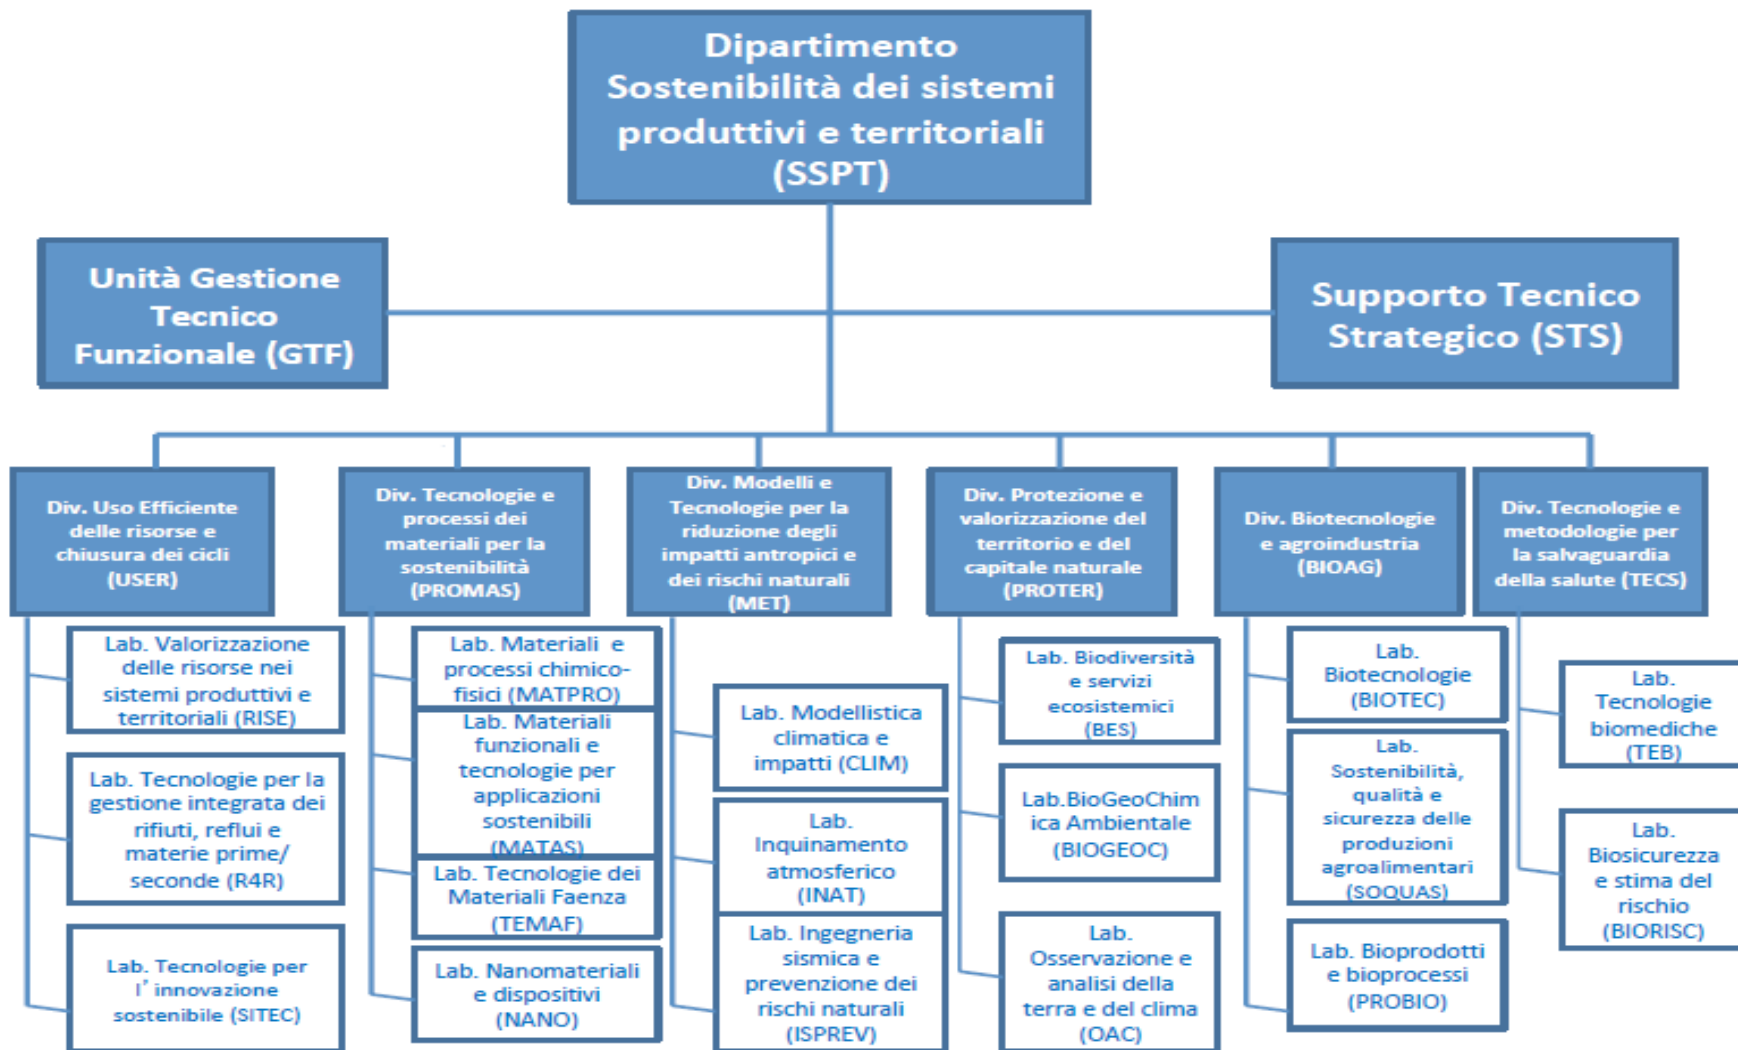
Dipartimento Sostenibilità dei sistemi produttivi e territoriali (SSPT)

Unità Gestione Tecnico Funzionale (GTF)

Supporto Tecnico Strategico (STS)

Div. Uso Efficiente delle risorse e chiusura dei cicli (USER)

Lab. Valorizzazione delle risorse nei sistemi produttivi e territoriali (RISE)

Lab. Tecnologie per la gestione integrata dei rifiuti, reflui e materie prime/ seconde (R4R)

Lab. Tecnologie per l' innovazione sostenibile (SITEC)

Div. Tecnologie e processi dei materiali per la sostenibilità (PROMAS)

Lab. Materiali e processi chimico-fisici (MATPRO)

Lab. Materiali funzionali e tecnologie per applicazioni sostenibili (MATAS)

Lab. Tecnologie dei Materiali Faenza (TEMAF)

Lab. Nanomateriali e dispositivi (NANO)

Div. Modelli e Tecnologie per la riduzione degli impatti antropici e dei rischi naturali (MET)

Lab. Modellistica climatica e impatti (CLIM)

Lab. Inquinamento atmosferico (INAT)

Lab. Ingegneria sismica e prevenzione dei rischi naturali (ISPREV)

Div. Protezione e valorizzazione del territorio e del capitale naturale (PROTER)

Lab. Biodiversità e servizi ecosistemici (BES)

Lab.BioGeoChimica Ambientale (BIOGEOC)

Lab. Osservazione e analisi della terra e del clima (OAC)

Div. Biotecnologie e agroindustria (BIOAG)

Lab. Biotecnologie (BIOTEC)

Lab. Sostenibilità, qualità e sicurezza delle produzioni agroalimentari (SOQUAS)

Lab. Bioprodotti e bioprocessi (PROBIO)

Div. Tecnologie e metodologie per la salvaguardia della salute (TECS)

Lab. Tecnologie biomediche (TEB)

Lab. Biosicurezza e stima del rischio (BIORISC)